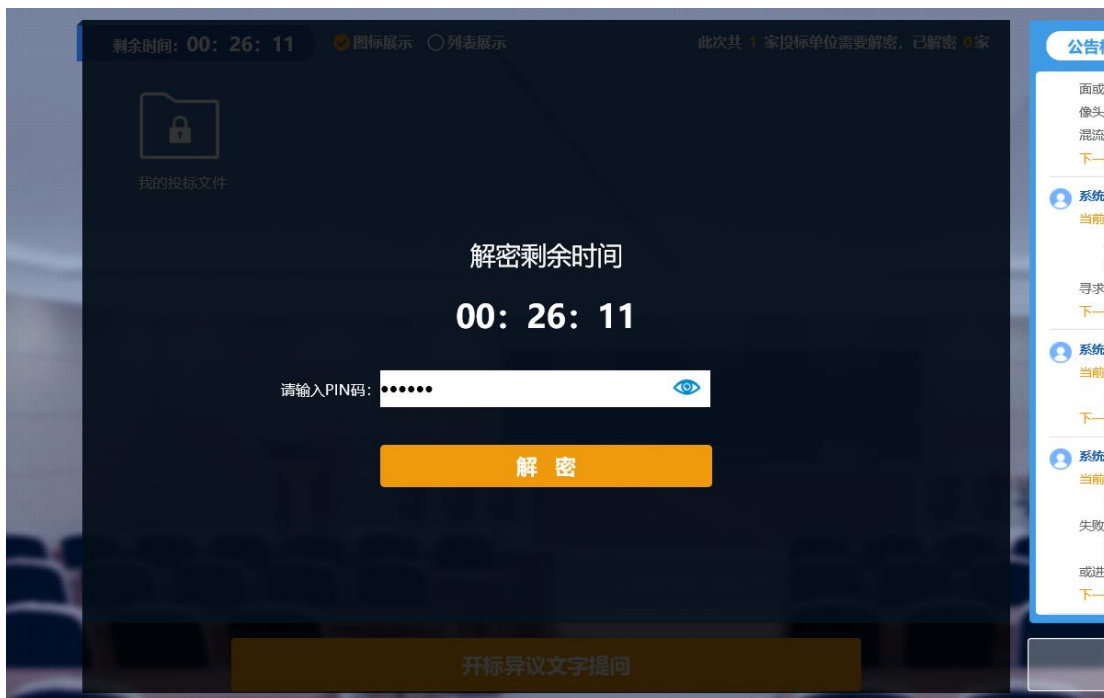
剩余时间：00：26：11
图标展示 列表展示
此次共 1 家投标单位需要解密，已解密 0 家
公告

我的投标文件

面或
像头
混流
下一

系统
当前
寻求
下一

系统
当前
下一

系统
当前
失败
或进
下一

解密剩余时间
00：26：11
请输入PIN码：••••••
解 密

开标异议文字提问